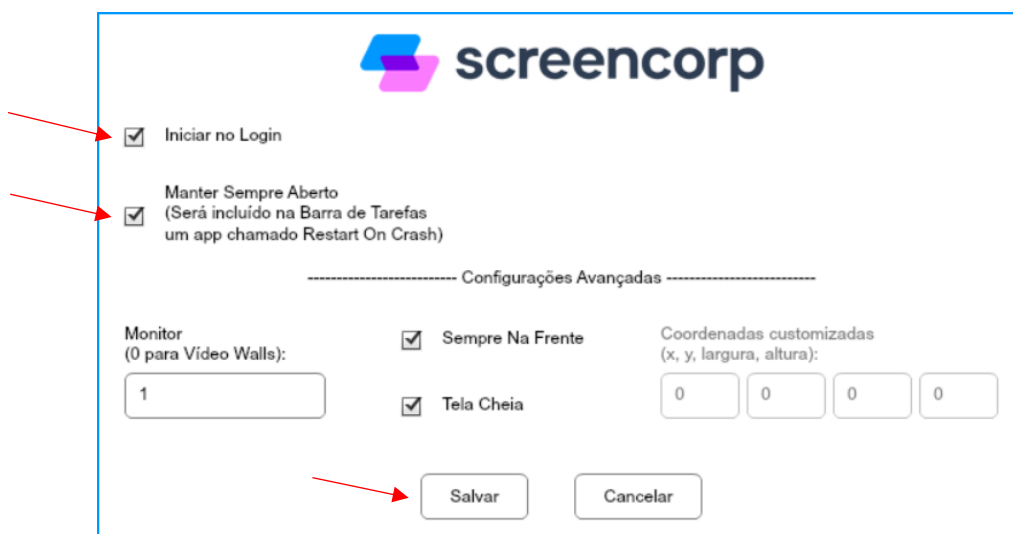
screencorp

Iniciar no Login

Manter Sempre Aberto
(Será incluído na Barra de Tarefas
um app chamado Restart On Crash)

-------------------------- Configurações Avançadas --------------------------

Monitor
(0 para Vídeo Walls):

1

Sempre Na Frente

Tela Cheia

Coordenadas customizadas
(x, y, largura, altura):

0 0 0 0

Salvar

Cancelar